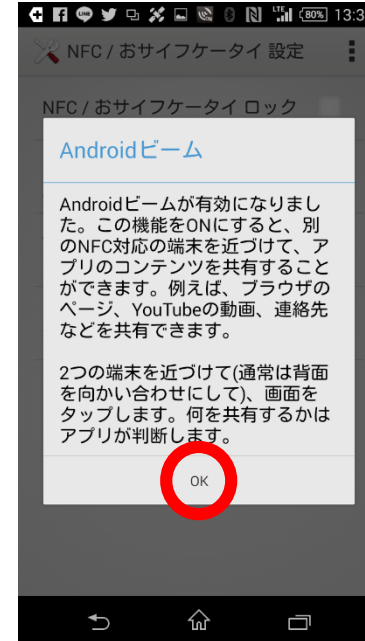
LTE 80% 13:3

NFC / おサイフケータイ 設定

NFC / おサイフケータイ ロック

Androidビーム

Androidビームが有効になりました。この機能をONにすると、別のNFC対応の端末を近づけて、アプリのコンテンツを共有することができます。例えば、ブラウザのページ、YouTubeの動画、連絡先などを共有できます。

2つの端末を近づけて(通常は背面を向かい合わせにして)、画面をタップします。何を共有するかはアプリが判断します。

OK